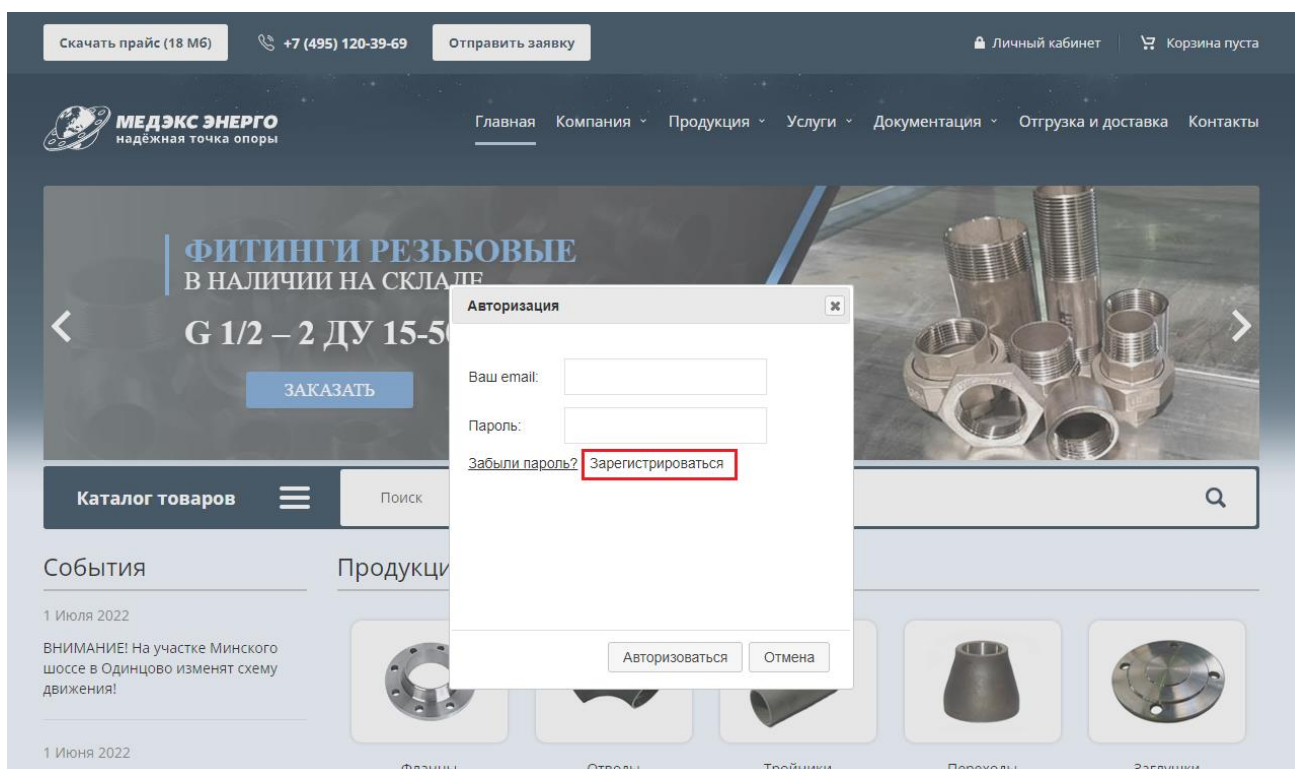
Скачать прайс (18 Мб)

+7 (495) 120-39-69

Отправить заявку

Личный кабинет

Корзина пуста

МЕДЭКС ЭНЕРГО
надёжная точка опоры

Главная Компания Продукция Услуги Документация Отгрузка и доставка Контакты

ФИТИНГИ РЕЗЬБОВЫЕ
В НАЛИЧИИ НА СКЛАДЕ
G 1/2 – 2 ДУ 15-5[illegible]

ЗАКАЗАТЬ

Авторизация

Ваш email:

Пароль:

Забыли пароль? Зарегистрироваться

Авторизоваться Отмена

Каталог товаров

Поиск

События

1 Июля 2022

ВНИМАНИЕ! На участке Минского шоссе в Одинцово изменят схему движения!

1 Июня 2022

Продукци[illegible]

Фланцы

Отводы

Тройники

Переходы

Заглушки